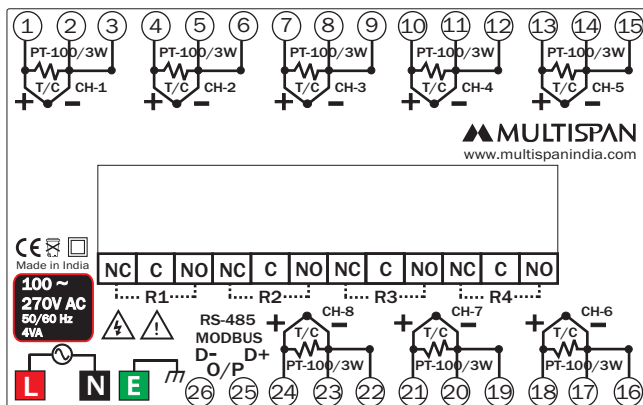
1 2 3 4 5 6 7 8 9 10 11 12 13 14 15

PT-100/3W T/C + − CH-1
PT-100/3W T/C + − CH-2
PT-100/3W T/C + − CH-3
PT-100/3W T/C + − CH-4
PT-100/3W T/C + − CH-5

MULTISPAN
www.multispanindia.com

CE
Made in India

100 ~ 270V AC 50/60 Hz 4VA

| NC | C | NO | NC | C | NO | NC | C | NO | NC | C | NO |
|---|---|---|---|---|---|---|---|---|---|---|---|

R1 R2 R3 R4

RS-485 MODBUS D- D+ O/P

+ T/C − CH-8 PT-100/3W
+ T/C − CH-7 PT-100/3W
+ T/C − CH-6 PT-100/3W

L N E

26 25 24 23 22 21 20 19 18 17 16